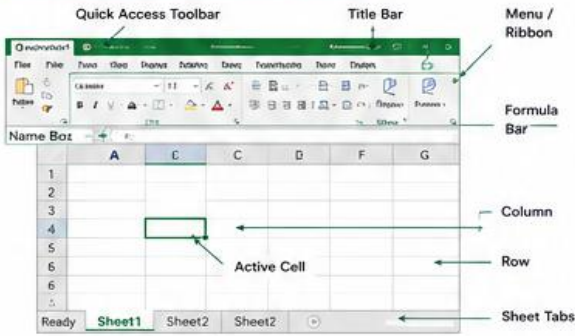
Quick Access Toolbar

Title Bar

Menu / Ribbon

Flee Fble Fvoo tbeo Fhenvs Ddatvs Eaves Fvonvtasbe Deoo Dtsbes

Calibre 11

Pattes

Formula Bar

Name Boz

| | A | C | C | D | F | G |
|---|---|---|---|---|---|---|
| 1 | | | | | | |
| 2 | | | | | | |
| 3 | | | | | | |
| 4 | | | | | | |
| 5 | | | | | | |
| 6 | | | | | | |
| 6 | | | | | | |

Column

Active Cell

Row

Ready Sheet1 Sheet2 Sheet2

Sheet Tabs